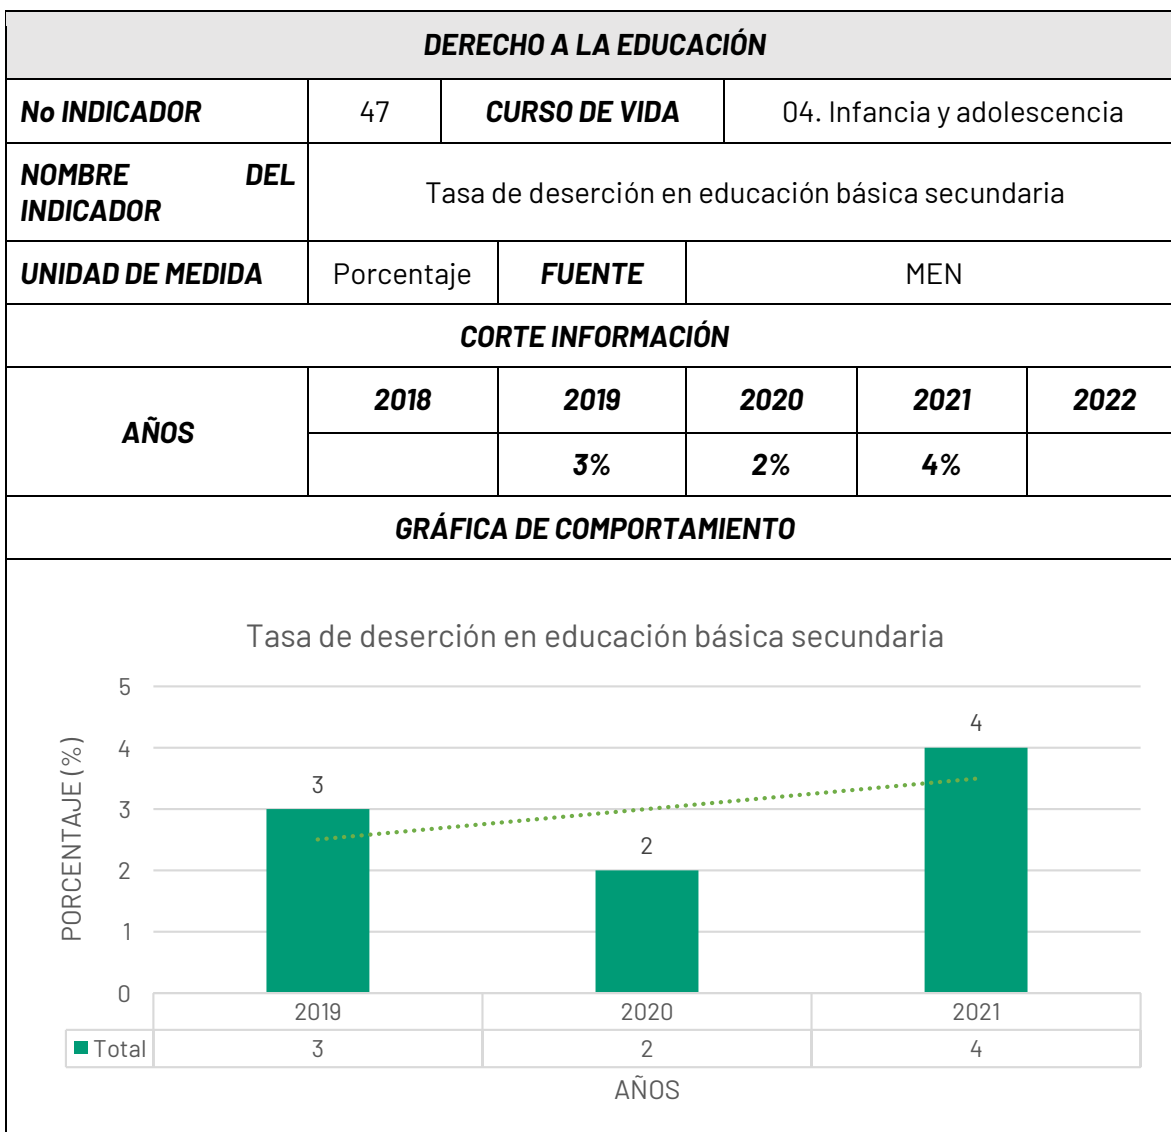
DERECHO A LA EDUCACIÓN

| No INDICADOR | 47 | CURSO DE VIDA | 04. Infancia y adolescencia |
|---|---|---|---|
| NOMBRE DEL INDICADOR | Tasa de deserción en educación básica secundaria | | |
| UNIDAD DE MEDIDA | Porcentaje | FUENTE | MEN |

CORTE INFORMACIÓN

| AÑOS | 2018 | 2019 | 2020 | 2021 | 2022 |
|---|---|---|---|---|---|
| | | 3% | 2% | 4% | |

GRÁFICA DE COMPORTAMIENTO

Tasa de deserción en educación básica secundaria

PORCENTAJE (%)

5
4
3
2
1
0

3
2
4

| | 2019 | 2020 | 2021 |
|---|---|---|---|
| Total | 3 | 2 | 4 |

AÑOS